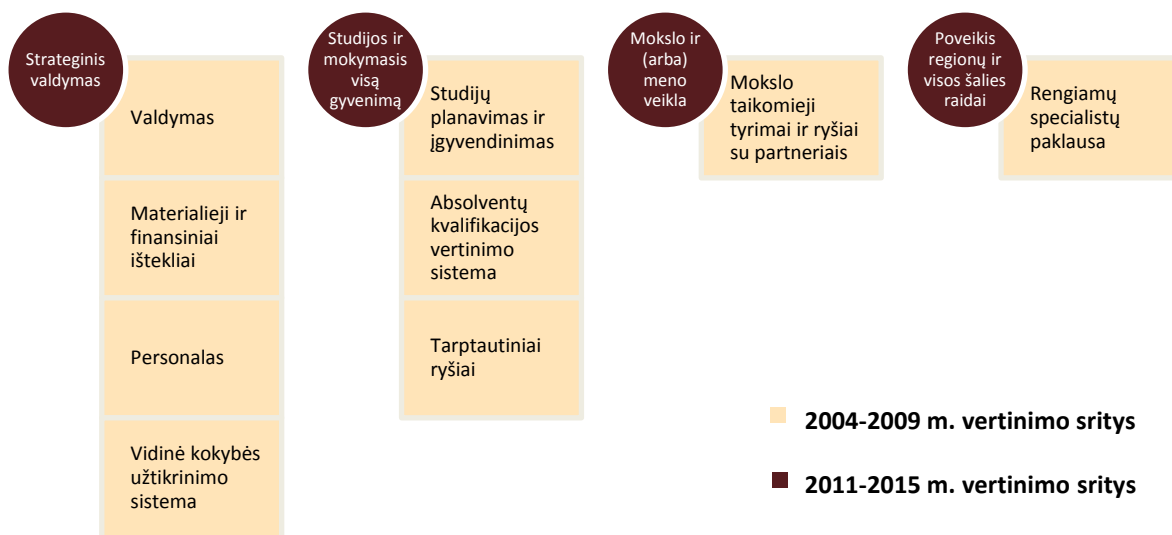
Strateginis valdymas

Valdymas

Materialieji ir finansiniai ištekliai

Personalas

Vidinė kokybės užtikrinimo sistema

Studijos ir mokymasis visą gyvenimą

Studijų planavimas ir įgyvendinimas

Absolventų kvalifikacijos vertinimo sistema

Tarptautiniai ryšiai

Mokslo ir (arba) meno veikla

Mokslo taikomieji tyrimai ir ryšiai su partneriais

Poveikis regionų ir visos šalies raidai

Rengiamų specialistų paklausa

2004-2009 m. vertinimo sritys

2011-2015 m. vertinimo sritys